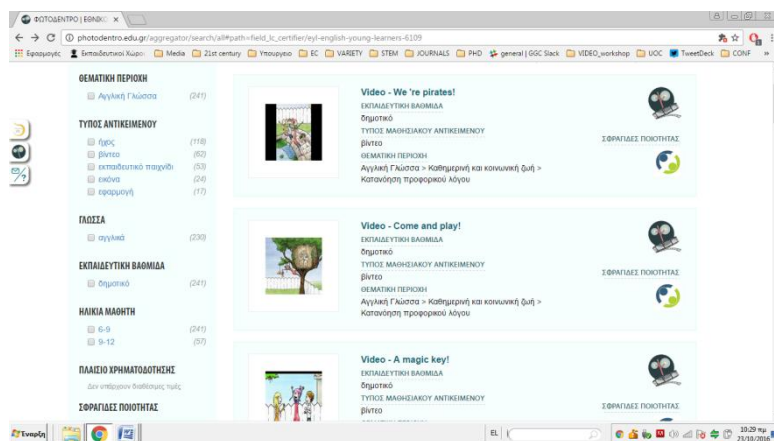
ΦΩΤΟΔΕΝΤΡΟ | ΕΘΝΙΚΟ ×

photodentro.edu.gr/aggregator/search/all#path=field_lc_certifier/eyl-english-young-learners-6109

Εφαρμογές Εκπαιδευτικοί Χωροι Media 21st century Υπουργειο EC VARIETY STEM JOURNALS PHD general | GGC Slack VIDEO_workshop UOC TweetDeck CONF

ΘΕΜΑΤΙΚΗ ΠΕΡΙΟΧΗ
Αγγλική Γλώσσα (241)

ΤΥΠΟΣ ΑΝΤΙΚΕΙΜΕΝΟΥ
ήχος (118)
βίντεο (62)
εκπαιδευτικό παιχνίδι (53)
εικόνα (24)
εφαρμογή (17)

ΓΛΩΣΣΑ
αγγλικά (230)

ΕΚΠΑΙΔΕΥΤΙΚΗ ΒΑΘΜΙΔΑ
δημοτικό (241)

ΗΛΙΚΙΑ ΜΑΘΗΤΗ
6-9 (241)
9-12 (57)

ΠΛΑΙΣΙΟ ΧΡΗΜΑΤΟΔΟΤΗΣΗΣ
Δεν υπάρχουν διαθέσιμες τιμές

ΣΦΡΑΓΙΔΕΣ ΠΟΙΟΤΗΤΑΣ

Video - We 're pirates!
ΕΚΠΑΙΔΕΥΤΙΚΗ ΒΑΘΜΙΔΑ
δημοτικό
ΤΥΠΟΣ ΜΑΘΗΣΙΑΚΟΥ ΑΝΤΙΚΕΙΜΕΝΟΥ
βίντεο
ΘΕΜΑΤΙΚΗ ΠΕΡΙΟΧΗ
Αγγλική Γλώσσα > Καθημερινή και κοινωνική ζωή > Κατανόηση προφορικού λόγου
ΣΦΡΑΓΙΔΕΣ ΠΟΙΟΤΗΤΑΣ

Video - Come and play!
ΕΚΠΑΙΔΕΥΤΙΚΗ ΒΑΘΜΙΔΑ
δημοτικό
ΤΥΠΟΣ ΜΑΘΗΣΙΑΚΟΥ ΑΝΤΙΚΕΙΜΕΝΟΥ
βίντεο
ΘΕΜΑΤΙΚΗ ΠΕΡΙΟΧΗ
Αγγλική Γλώσσα > Καθημερινή και κοινωνική ζωή > Κατανόηση προφορικού λόγου
ΣΦΡΑΓΙΔΕΣ ΠΟΙΟΤΗΤΑΣ

Video - A magic key!
ΕΚΠΑΙΔΕΥΤΙΚΗ ΒΑΘΜΙΔΑ
δημοτικό
ΤΥΠΟΣ ΜΑΘΗΣΙΑΚΟΥ ΑΝΤΙΚΕΙΜΕΝΟΥ
βίντεο
ΣΦΡΑΓΙΔΕΣ ΠΟΙΟΤΗΤΑΣ

Έναρξη EL 10:29 πμ 23/10/2016